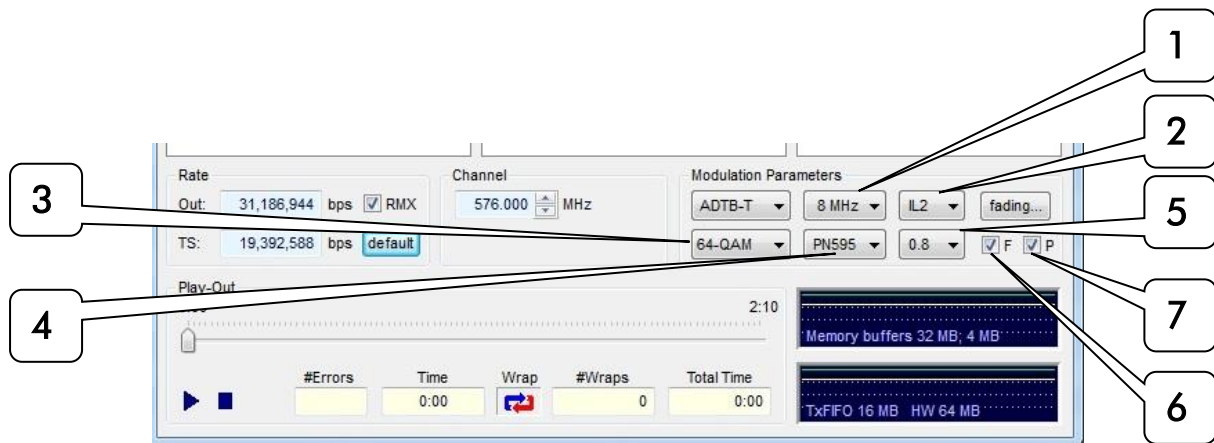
1

2

3

5

4

7

6

Rate
Out: 31,186,944 bps RMX
TS: 19,392,588 bps default

Channel
576.000 MHz

Modulation Parameters
ADTB-T 8 MHz IL2 fading...
64-QAM PN595 0.8 F P

Play-Out
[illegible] 2:10

Memory buffers 32 MB; 4 MB

#Errors Time Wrap #Wraps Total Time
0:00 0 0:00

TxFIFO 16 MB HW 64 MB